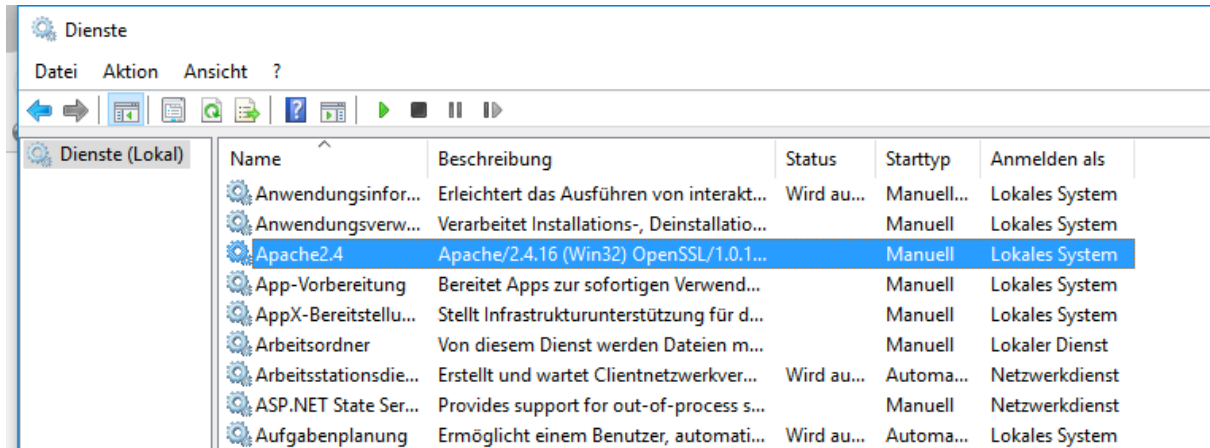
Dienste

Datei Aktion Ansicht ?

Dienste (Lokal)

| Name | Beschreibung | Status | Starttyp | Anmelden als |
|---|---|---|---|---|
| Anwendungsinfor... | Erleichtert das Ausführen von interakt... | Wird au... | Manuell... | Lokales System |
| Anwendungsverw... | Verarbeitet Installations-, Deinstallatio... | | Manuell | Lokales System |
| Apache2.4 | Apache/2.4.16 (Win32) OpenSSL/1.0.1... | | Manuell | Lokales System |
| App-Vorbereitung | Bereitet Apps zur sofortigen Verwend... | | Manuell | Lokales System |
| AppX-Bereitstellu... | Stellt Infrastrukturunterstützung für d... | | Manuell | Lokales System |
| Arbeitsordner | Von diesem Dienst werden Dateien m... | | Manuell | Lokaler Dienst |
| Arbeitsstationsdie... | Erstellt und wartet Clientnetzwerkver... | Wird au... | Automa... | Netzwerkdienst |
| ASP.NET State Ser... | Provides support for out-of-process s... | | Manuell | Netzwerkdienst |
| Aufgabenplanung | Ermöglicht einem Benutzer, automati... | Wird au... | Automa... | Lokales System |